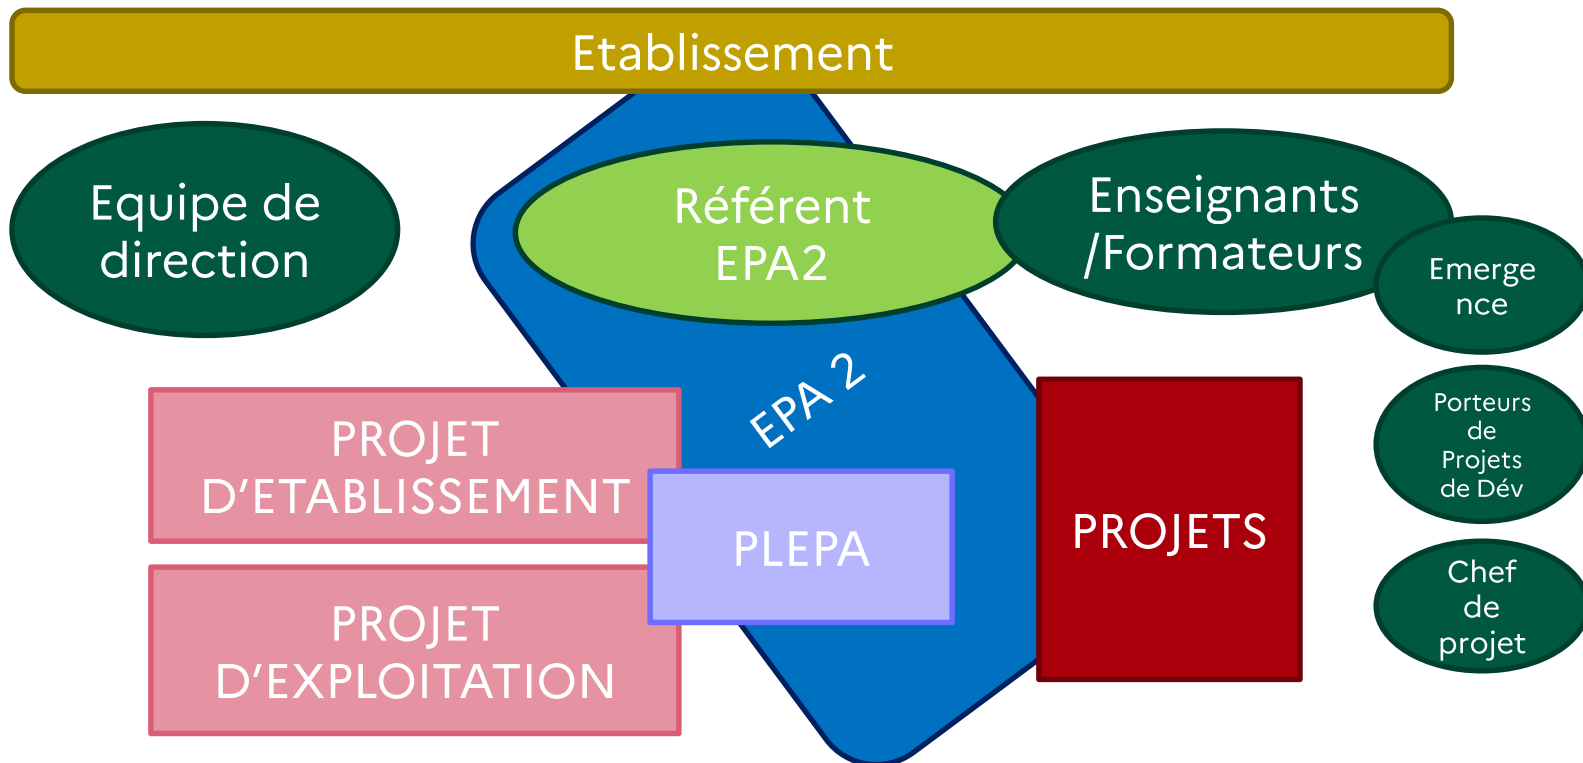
Etablissement

Equipe de direction

Référent EPA2

Enseignants /Formateurs

Emerge nce

EPA 2

PROJET D'ETABLISSEMENT

PLEPA

PROJETS

Porteurs de Projets de Dév

PROJET D'EXPLOITATION

Chef de projet